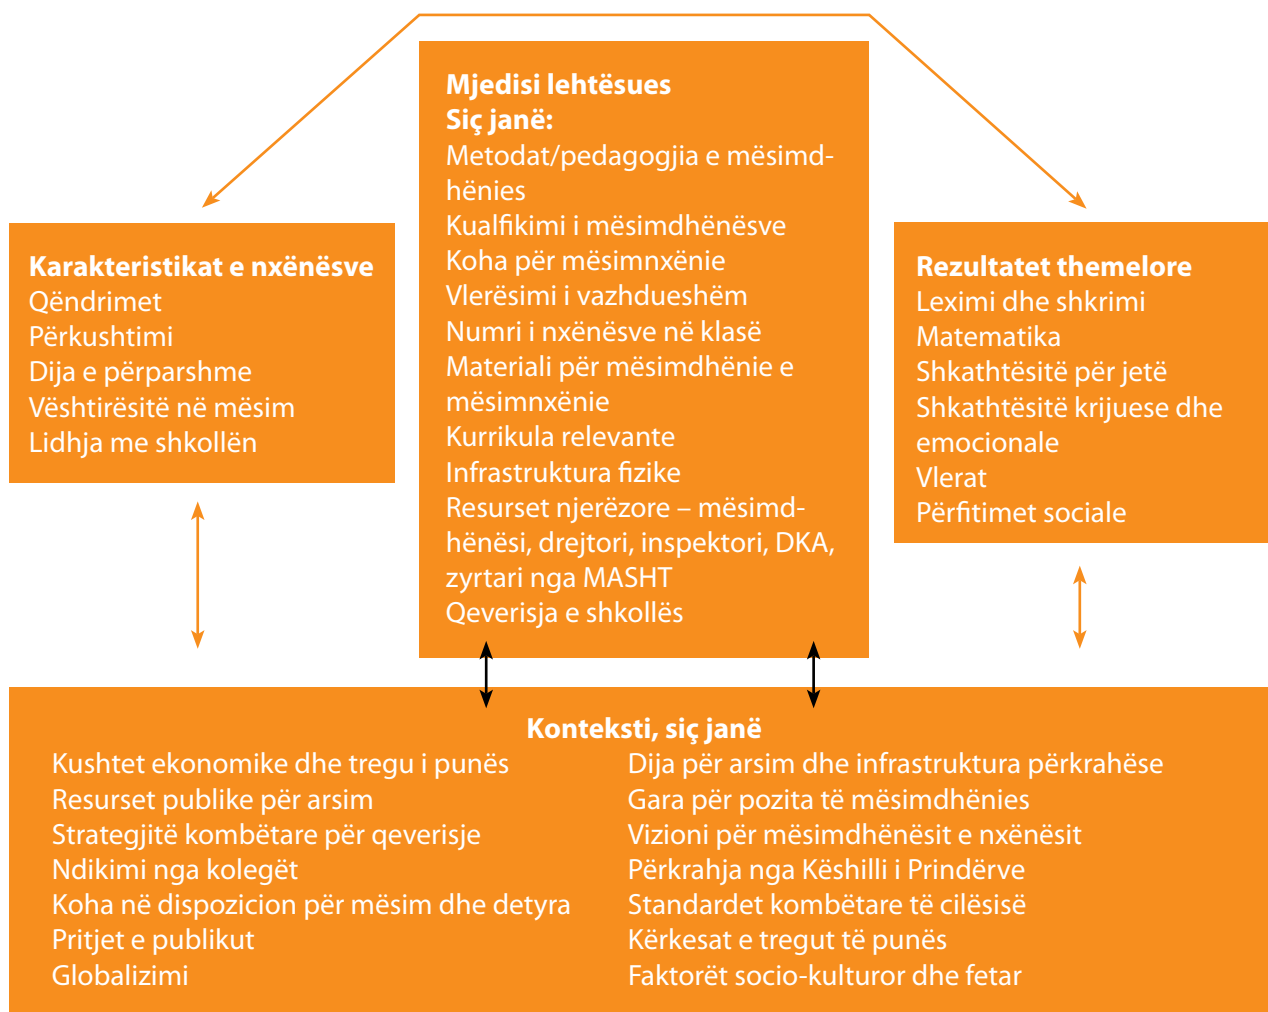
Mjedisi lehtësues
Siç janë:
Metodat/pedagogjia e mësimdhënies
Kualfikimi i mësimdhënësve
Koha për mësimnxënie
Vlerësimi i vazhdueshëm
Numri i nxënësve në klasë
Materiali për mësimdhënie e mësimnxënie
Kurrikula relevante
Infrastruktura fizike
Resurset njerëzore – mësimdhënësi, drejtori, inspektori, DKA, zyrtari nga MASHT
Qeverisja e shkollës

Karakteristikat e nxënësve
Qëndrimet
Përkushtimi
Dija e përparshme
Vështirësitë në mësim
Lidhja me shkollën

Rezultatet themelore
Leximi dhe shkrimi
Matematika
Shkathtësitë për jetë
Shkathtësitë krijuese dhe emocionale
Vlerat
Përfitimet sociale

Konteksti, siç janë
Kushtet ekonomike dhe tregu i punës
Resurset publike për arsim
Strategjitë kombëtare për qeverisje
Ndikimi nga kolegët
Koha në dispozicion për mësim dhe detyra
Pritjet e publikut
Globalizimi

Dija për arsim dhe infrastruktura përkrahëse
Gara për pozita të mësimdhënies
Vizioni për mësimdhënësit e nxënësit
Përkrahja nga Këshilli i Prindërve
Standardet kombëtare të cilësisë
Kërkesat e tregut të punës
Faktorët socio-kulturor dhe fetar